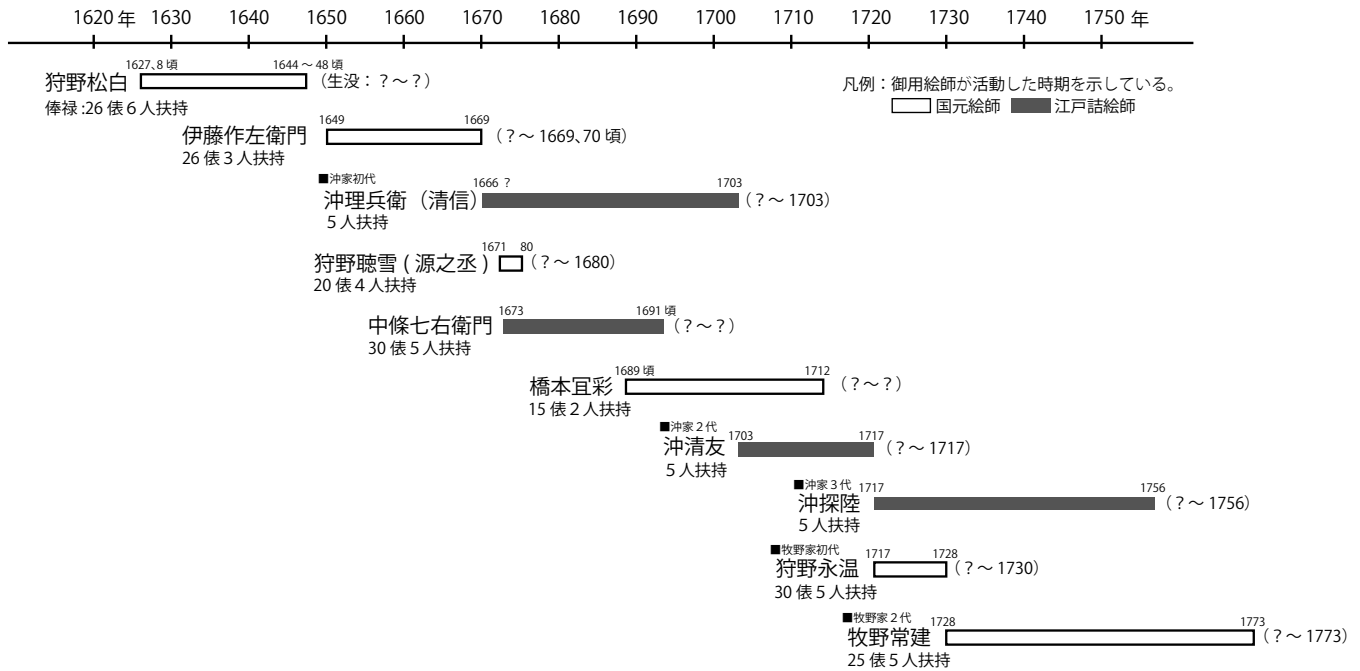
1620 年 1630 1640 1650 1660 1670 1680 1690 1700 1710 1720 1730 1740 1750 年

凡例：御用絵師が活動した時期を示している。
国元絵師 江戸詰絵師

狩野松白 1627、8 頃 1644 ～ 48 頃 （生没：？～？）
俸禄:26 俵 6 人扶持

伊藤作左衛門 1649 1669 （？～ 1669、70 頃）
26 俵 3 人扶持

■沖家初代
沖理兵衛（清信） 1666 ? 1703 （？～ 1703）
5 人扶持

狩野聴雪 ( 源之丞 ) 1671 80 （？～ 1680）
20 俵 4 人扶持

中條七右衛門 1673 1691 頃 （？～？）
30 俵 5 人扶持

橋本宜彩 1689 頃 1712 （？～？）
15 俵 2 人扶持

■沖家 2 代
沖清友 1703 1717 （？～ 1717）
5 人扶持

■沖家 3 代
沖探陸 1717 1756 （？～ 1756）
5 人扶持

■牧野家初代
狩野永温 1717 1728 （？～ 1730）
30 俵 5 人扶持

■牧野家 2 代
牧野常建 1728 1773 （？～ 1773）
25 俵 5 人扶持